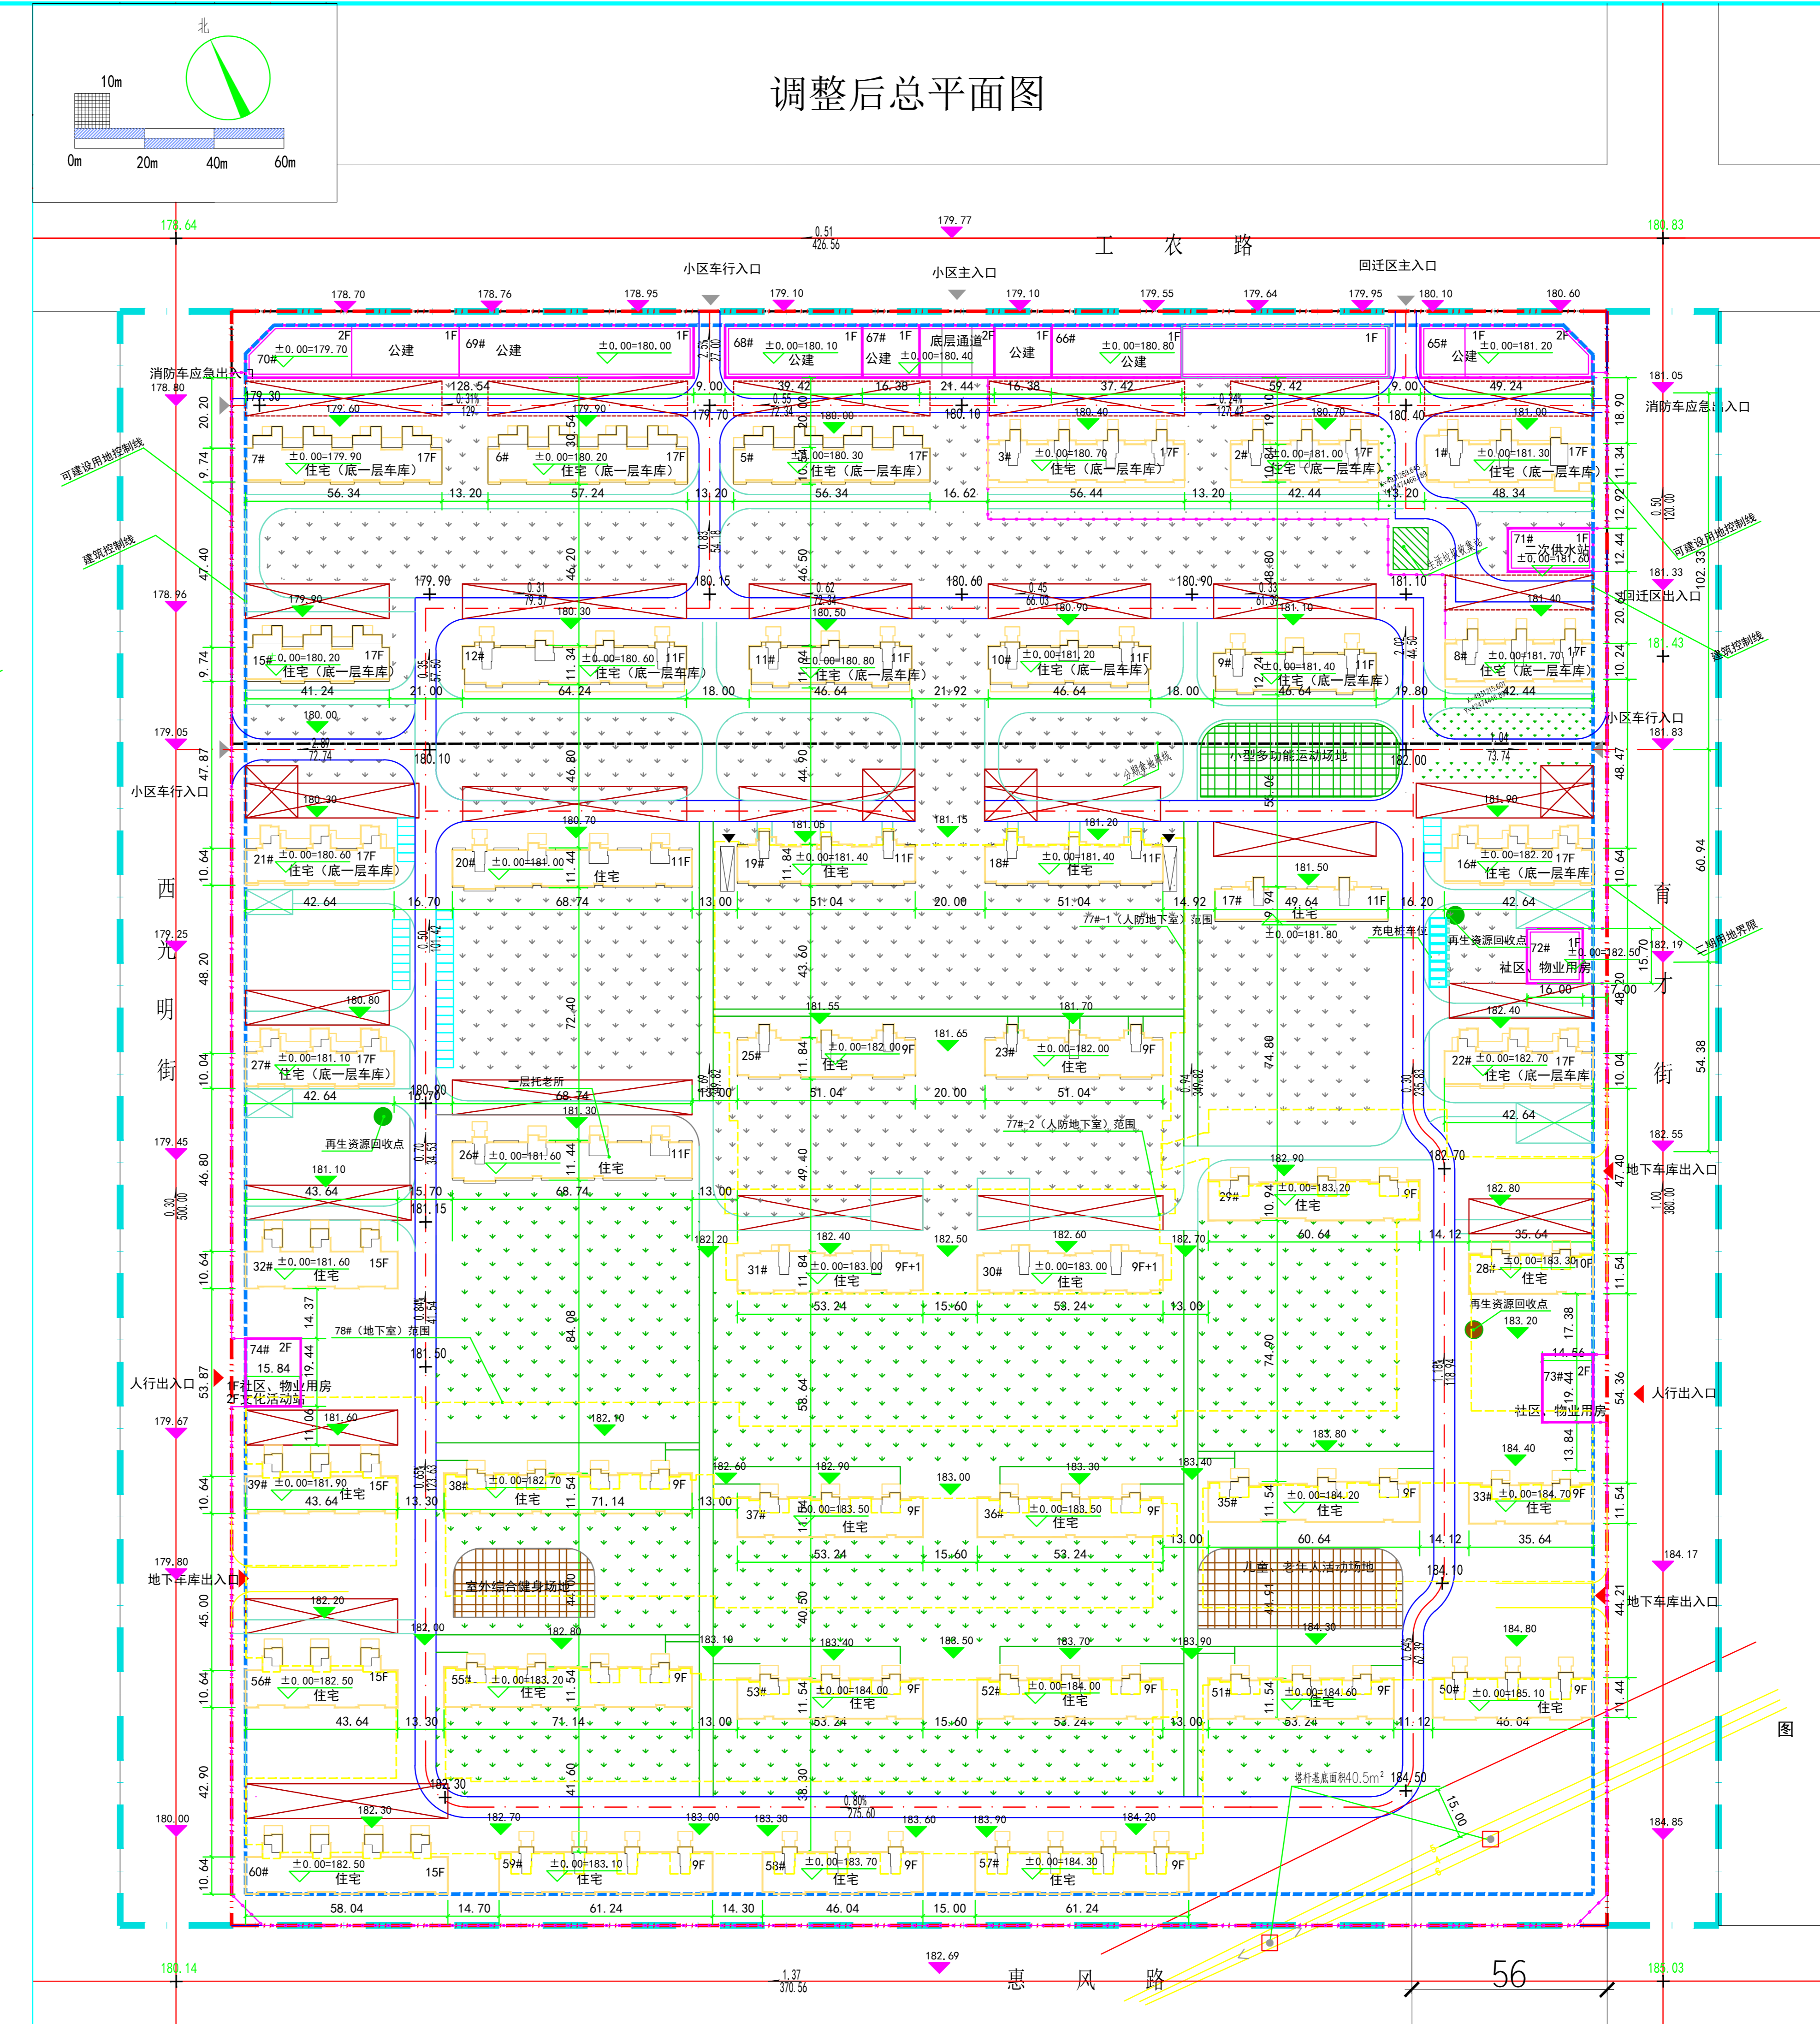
北

10m

0m 20m 40m 60m

调整后总平面图

工 农 路

惠 风 路

西 光 明 街

育 才 街

小区车行入口

小区主入口

回迁区主入口

消防车应急出入口

消防车应急出入口

可建设用地控制线

建筑控制线

可建设用地控制线

建筑控制线

回迁区出入口

小区车行入口

小区车行入口

二期用地界限

人行出入口

人行出入口

地下车库出入口

地下车库出入口

地下车库出入口

70# 2F ±0.00=179.70 公建 1F

69# 公建 ±0.00=180.00 1F

68# ±0.00=180.10 公建 1F

67# 1F 公建

底层通道 2F ±0.00=180.40

公建 1F

66# ±0.00=180.80 公建 1F

65# 1F 2F 公建 ±0.00=181.20

7# ±0.00=179.90 17F 住宅（底一层车库）

6# ±0.00=180.20 17F 住宅（底一层车库）

5# ±0.00=180.30 17F 住宅（底一层车库）

3# ±0.00=180.70 17F 住宅（底一层车库）

2# ±0.00=181.00 17F 住宅（底一层车库）

1# ±0.00=181.30 17F 住宅（底一层车库）

71# 1F 二次供水站 ±0.00=181.60

15# 0.00=180.20 17F 住宅（底一层车库）

12# ±0.00=180.60 11F 住宅（底一层车库）

11# ±0.00=180.80 11F 住宅（底一层车库）

10# ±0.00=181.20 11F 住宅（底一层车库）

9# ±0.00=181.40 11F 住宅（底一层车库）

8# ±0.00=181.70 17F 住宅（底一层车库）

小型多功能运动场地

分期建设界线

生活垃圾收集点

21# ±0.00=180.60 17F 住宅（底一层车库）

20# ±0.00=181.00 11F 住宅

19# ±0.00=181.40 11F 住宅

18# ±0.00=181.40 11F 住宅

17# 11F 住宅 ±0.00=181.80

16# ±0.00=182.20 17F 住宅（底一层车库）

77#-1（人防地下室）范围

充电桩车位

再生资源回收点

72# 1F ±0.00=182.50 社区、物业用房

27# ±0.00=181.10 17F 住宅（底一层车库）

一层托老所

25# ±0.00=182.00 9F 住宅

23# ±0.00=182.00 9F 住宅

22# ±0.00=182.70 17F 住宅（底一层车库）

77#-2（人防地下室）范围

再生资源回收点

26# ±0.00=181.60 11F 住宅

29# ±0.00=183.20 9F 住宅

32# ±0.00=181.60 15F 住宅

31# ±0.00=183.00 9F+1 住宅

30# ±0.00=183.00 9F+1 住宅

28# ±0.00=183.30 10F 住宅

再生资源回收点

78#（地下室）范围

74# 2F 1F社区、物业用房 2F文化活动站

73# 2F 社区、物业用房

39# ±0.00=181.90 15F 住宅

38# ±0.00=182.70 9F 住宅

37# ±0.00=183.50 9F 住宅

36# ±0.00=183.50 9F 住宅

35# ±0.00=184.20 9F 住宅

33# ±0.00=184.70 9F 住宅

室外综合健身场地

儿童、老年人活动场地

56# ±0.00=182.50 15F 住宅

55# ±0.00=183.20 9F 住宅

53# ±0.00=184.00 9F 住宅

52# ±0.00=184.00 9F 住宅

51# ±0.00=184.60 9F 住宅

50# ±0.00=185.10 9F 住宅

塔杆基底面积40.5m²

60# ±0.00=182.50 15F 住宅

59# ±0.00=183.10 9F 住宅

58# ±0.00=183.70 9F 住宅

57# ±0.00=184.30 9F 住宅

178.64 179.77 180.83 0.51 426.56 178.70 178.76 178.95 179.10 179.10 179.55 179.64 179.95 180.10 180.60 178.80 179.30 179.60 179.90 180.00 180.10 180.40 180.70 181.00 181.05 178.96 179.90 180.30 180.50 180.90 181.10 181.40 181.33 181.43 179.05 180.00 180.10 182.00 181.83 180.30 180.70 181.05 181.15 181.20 181.90 179.25 181.50 182.19 180.80 181.55 181.65 181.70 182.40 181.30 179.45 181.10 182.90 182.70 182.80 182.55 182.20 182.40 182.50 182.60 182.70 181.50 183.20 179.67 181.60 182.10 183.80 182.60 182.90 183.00 183.30 183.40 184.40 179.80 182.20 182.00 182.80 183.10 183.40 188.50 183.70 183.90 184.10 184.17 184.30 184.80 180.00 182.30 182.70 183.00 183.30 183.60 183.90 184.20 184.50 184.85 180.14 182.69 185.03 1.37 370.56 0.80% 275.60

56

图